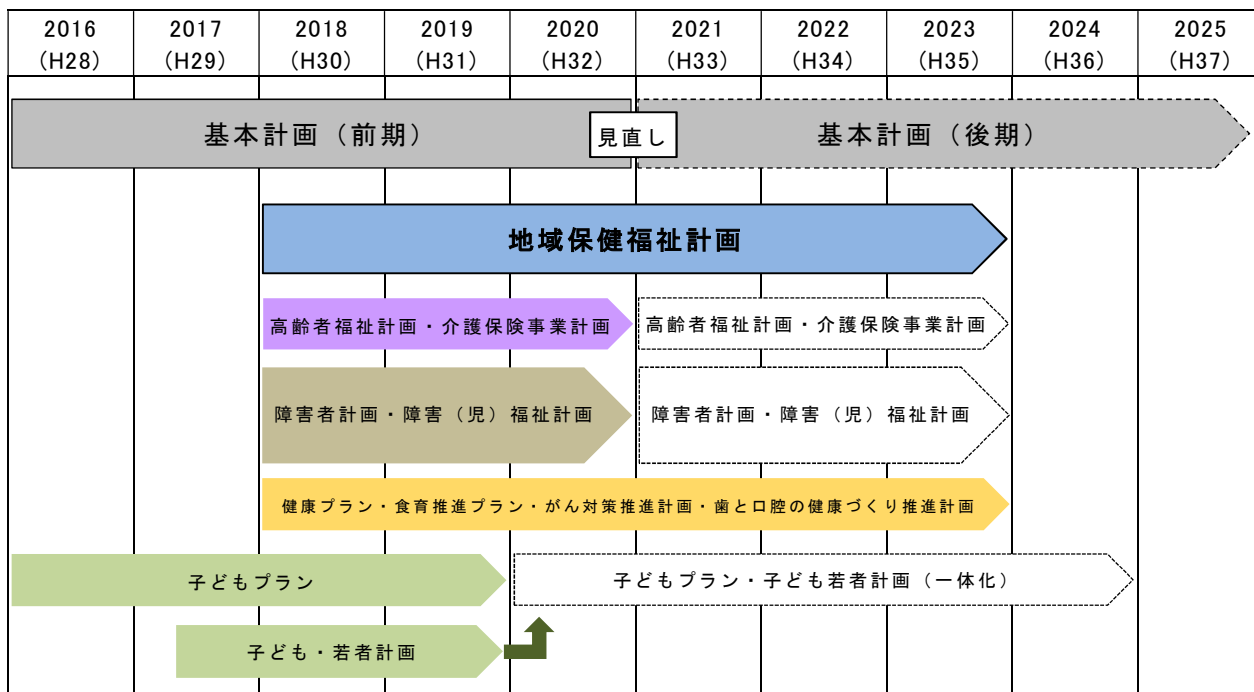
| 2016 (H28) | 2017 (H29) | 2018 (H30) | 2019 (H31) | 2020 (H32) | 2021 (H33) | 2022 (H34) | 2023 (H35) | 2024 (H36) | 2025 (H37) |
|---|---|---|---|---|---|---|---|---|---|

基本計画（前期）

見直し

基本計画（後期）

地域保健福祉計画

高齢者福祉計画・介護保険事業計画

高齢者福祉計画・介護保険事業計画

障害者計画・障害（児）福祉計画

障害者計画・障害（児）福祉計画

健康プラン・食育推進プラン・がん対策推進計画・歯と口腔の健康づくり推進計画

子どもプラン

子どもプラン・子ども若者計画（一体化）

子ども・若者計画